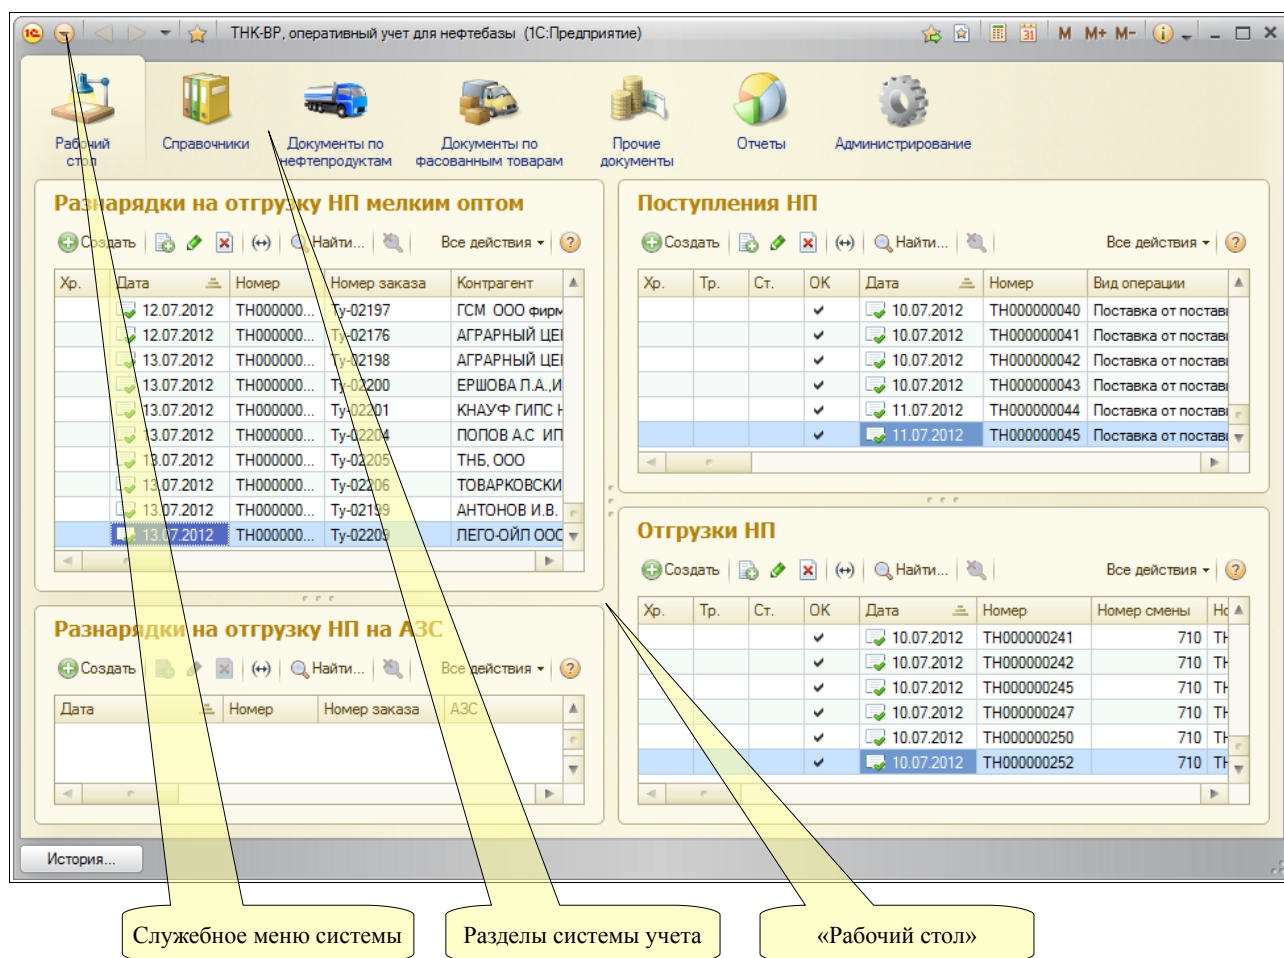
ТНК-ВР, оперативный учет для нефтебазы (1С:Предприятие)

M M+ M-

Рабочий стол | Справочники | Документы по нефтепродуктам | Документы по фасованным товарам | Прочие документы | Отчеты | Администрирование

Разнарядки на отгрузку НП мелким оптом

Создать | Найти... | Все действия

| Хр. | Дата | Номер | Номер заказа | Контрагент |
|---|---|---|---|---|
| | 12.07.2012 | ТН000000... | Ту-02197 | ГСМ ООО фирм |
| | 12.07.2012 | ТН000000... | Ту-02176 | АГРАРНЫЙ ЦЕ |
| | 13.07.2012 | ТН000000... | Ту-02198 | АГРАРНЫЙ ЦЕ |
| | 13.07.2012 | ТН000000... | Ту-02200 | ЕРШОВА Л.А.,И |
| | 13.07.2012 | ТН000000... | Ту-02201 | КНАУФ ГИПС |
| | 13.07.2012 | ТН000000... | Ту-02204 | ПОПОВ А.С ИП |
| | 13.07.2012 | ТН000000... | Ту-02205 | ТНБ, ООО |
| | 13.07.2012 | ТН000000... | Ту-02206 | ТОВАРКОВСКИ |
| | 13.07.2012 | ТН000000... | Ту-02199 | АНТОНОВ И.В. |
| | 13.07.2012 | ТН000000... | Ту-02209 | ЛЕГО-ОЙЛ ООС |

Поступления НП

Создать | Найти... | Все действия

| Хр. | Тр. | Ст. | ОК | Дата | Номер | Вид операции |
|---|---|---|---|---|---|---|
| | | | ✔ | 10.07.2012 | ТН000000040 | Поставка от постав |
| | | | ✔ | 10.07.2012 | ТН000000041 | Поставка от постав |
| | | | ✔ | 10.07.2012 | ТН000000042 | Поставка от постав |
| | | | ✔ | 10.07.2012 | ТН000000043 | Поставка от постав |
| | | | ✔ | 11.07.2012 | ТН000000044 | Поставка от постав |
| | | | ✔ | 11.07.2012 | ТН000000045 | Поставка от постав |

Отгрузки НП

Создать | Найти... | Все действия

| Хр. | Тр. | Ст. | ОК | Дата | Номер | Номер смены | Но |
|---|---|---|---|---|---|---|---|
| | | | ✔ | 10.07.2012 | ТН000000241 | 710 | ТН |
| | | | ✔ | 10.07.2012 | ТН000000242 | 710 | ТН |
| | | | ✔ | 10.07.2012 | ТН000000245 | 710 | ТН |
| | | | ✔ | 10.07.2012 | ТН000000247 | 710 | ТН |
| | | | ✔ | 10.07.2012 | ТН000000250 | 710 | ТН |
| | | | ✔ | 10.07.2012 | ТН000000252 | 710 | ТН |

Разнарядки на отгрузку НП на АЗС

Создать | Найти... | Все действия

| Дата | Номер | Номер заказа | АЗС |
|---|---|---|---|

История...

Служебное меню системы

Разделы системы учета

«Рабочий стол»